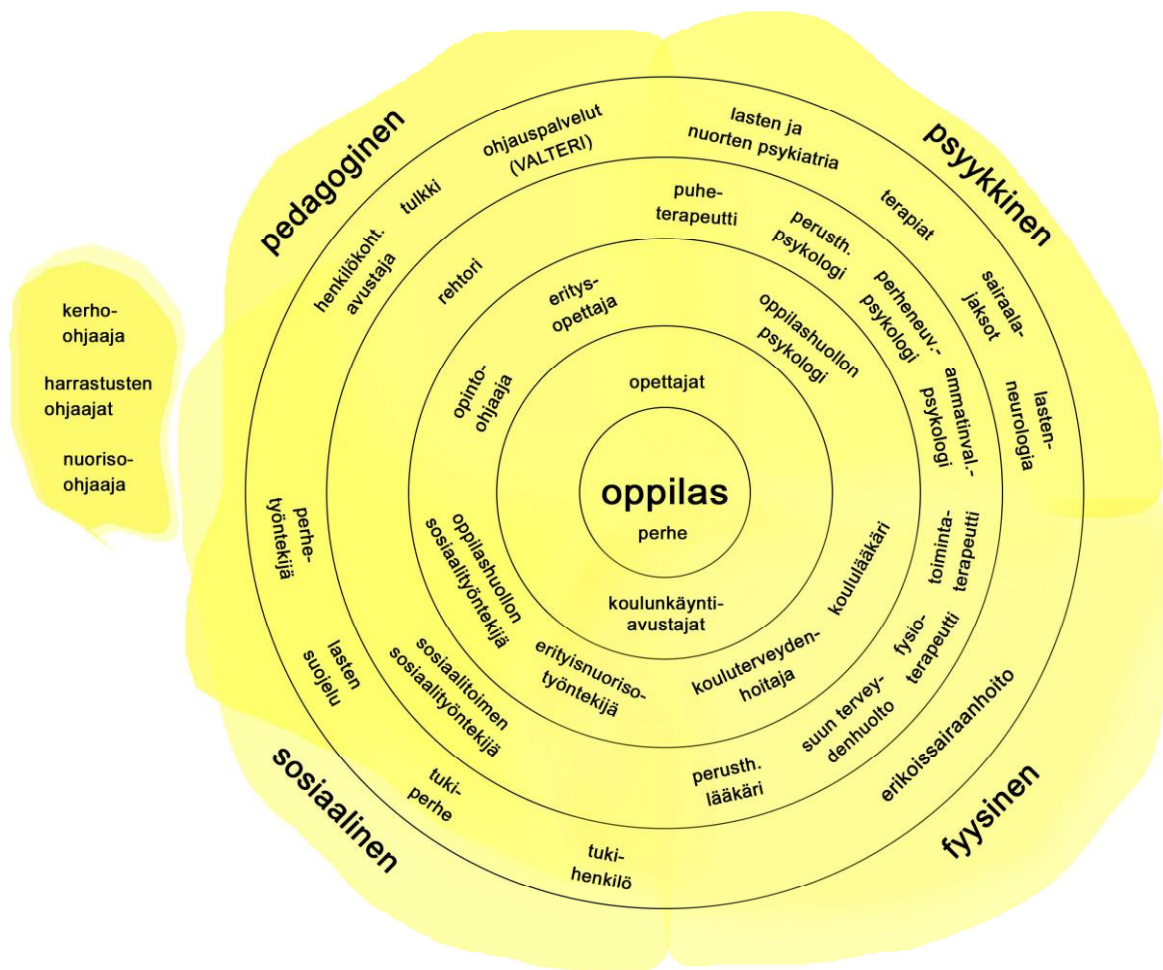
pedagoginen

psyykkinen

sosiaalinen

fyysinen

kerho-ohjaaja

harrastusten ohjaajat

nuoriso-ohjaaja

ohjauspalvelut (VALTERI)

lasten ja nuorten psykiatria

tulkki

terapiat

henkilökoht. avustaja

sairaala-jaksot

lasten-neurologia

puhe-terapeutti

perusth. psykologi

perheneuv.-psykologi

ammatinval.-psykologi

rehtori

erityis-opettaja

oppilashuollon psykologi

opinto-ohjaaja

opettajat

oppilas

perhe

perhe-työntekijä

oppilashuollon sosiaalityöntekijä

koulunkäynti-avustajat

koululääkäri

toiminta-terapeutti

fysio-terapeutti

lasten suojelu

sosiaalitoimen sosiaalityöntekijä

erityisnuoriso-työntekijä

kouluterveyden-hoitaja

suun tervey-denhuolto

erikoissairaanhoito

tuki-perhe

perusth. lääkäri

tuki-henkilö